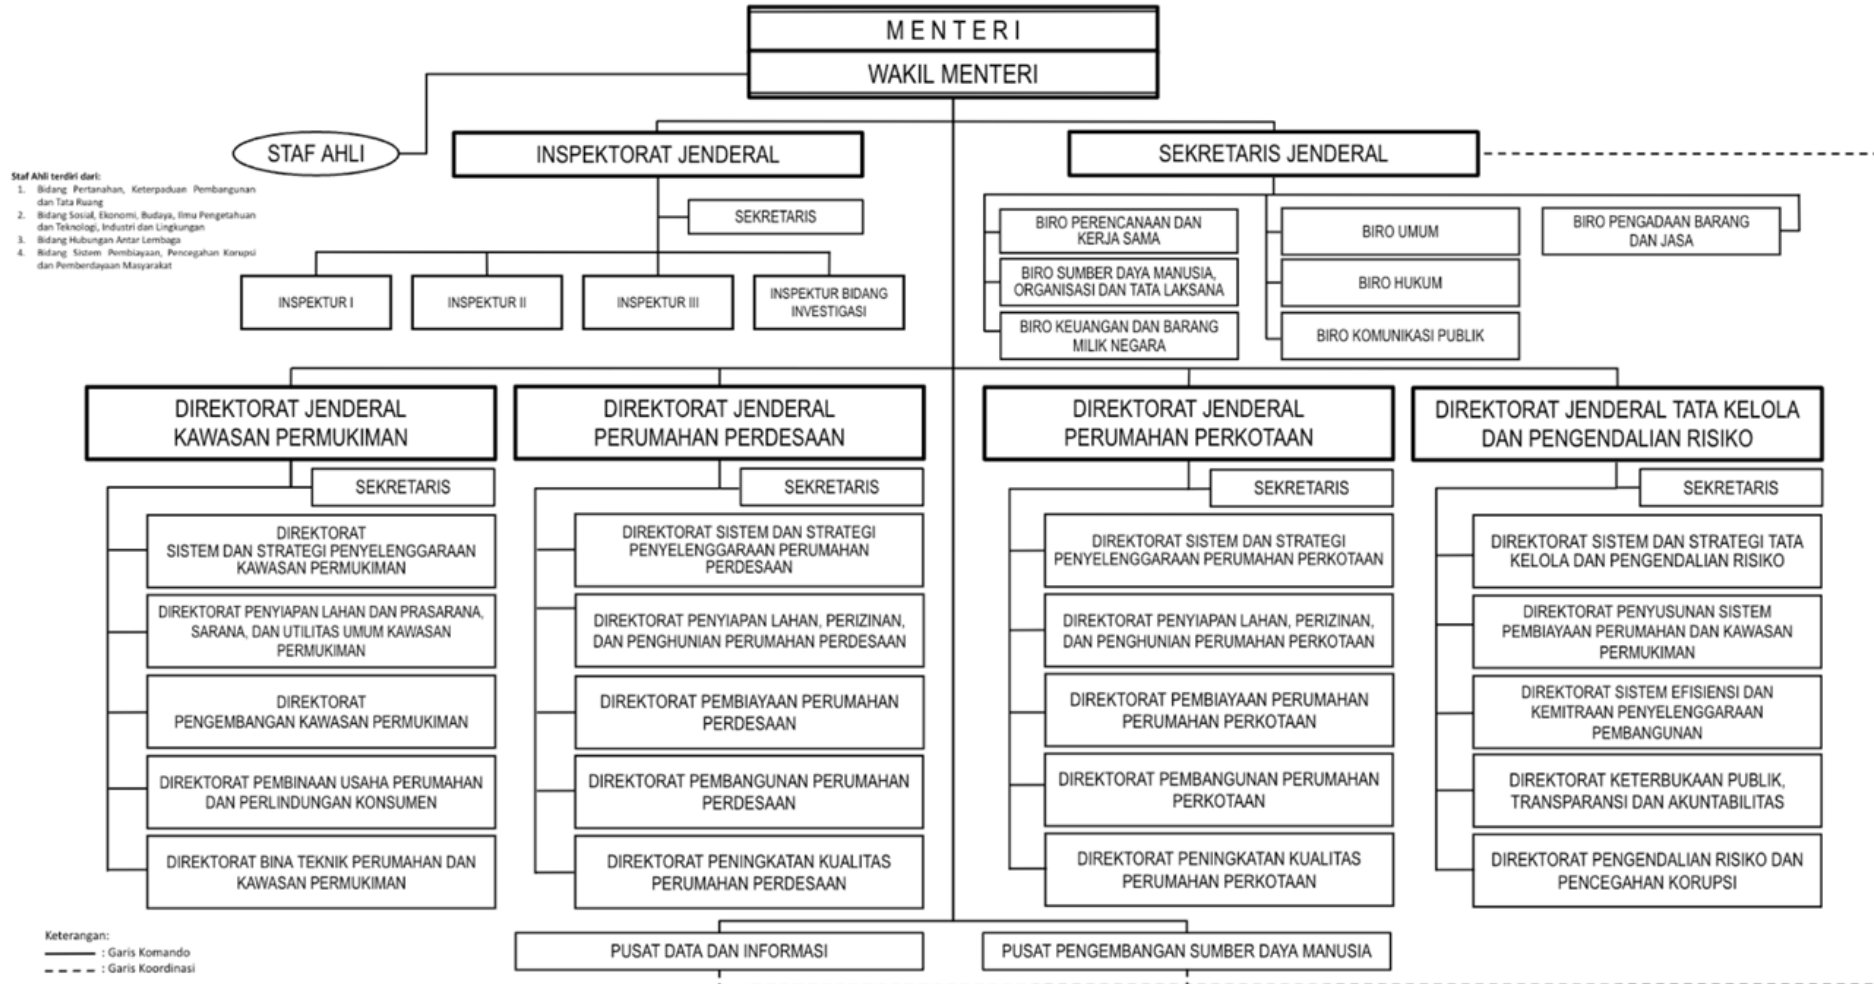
MENTERI

WAKIL MENTERI

STAF AHLI

Staf Ahli terdiri dari:
1. Bidang Pertanahan, Keterpaduan Pembangunan dan Tata Ruang
2. Bidang Sosial, Ekonomi, Budaya, Ilmu Pengetahuan dan Teknologi, Industri dan Lingkungan
3. Bidang Hubungan Antar Lembaga
4. Bidang Sistem Pembiayaan, Pencegahan Korupsi dan Pemberdayaan Masyarakat

INSPEKTORAT JENDERAL

SEKRETARIS

INSPEKTUR I

INSPEKTUR II

INSPEKTUR III

INSPEKTUR BIDANG INVESTIGASI

SEKRETARIS JENDERAL

BIRO PERENCANAAN DAN KERJA SAMA

BIRO SUMBER DAYA MANUSIA, ORGANISASI DAN TATA LAKSANA

BIRO KEUANGAN DAN BARANG MILIK NEGARA

BIRO UMUM

BIRO HUKUM

BIRO KOMUNIKASI PUBLIK

BIRO PENGADAAN BARANG DAN JASA

DIREKTORAT JENDERAL KAWASAN PERMUKIMAN

SEKRETARIS

DIREKTORAT SISTEM DAN STRATEGI PENYELENGGARAAN KAWASAN PERMUKIMAN

DIREKTORAT PENYIAPAN LAHAN DAN PRASARANA, SARANA, DAN UTILITAS UMUM KAWASAN PERMUKIMAN

DIREKTORAT PENGEMBANGAN KAWASAN PERMUKIMAN

DIREKTORAT PEMBINAAN USAHA PERUMAHAN DAN PERLINDUNGAN KONSUMEN

DIREKTORAT BINA TEKNIK PERUMAHAN DAN KAWASAN PERMUKIMAN

DIREKTORAT JENDERAL PERUMAHAN PERDESAAN

SEKRETARIS

DIREKTORAT SISTEM DAN STRATEGI PENYELENGGARAAN PERUMAHAN PERDESAAN

DIREKTORAT PENYIAPAN LAHAN, PERIZINAN, DAN PENGHUNIAN PERUMAHAN PERDESAAN

DIREKTORAT PEMBIAYAAN PERUMAHAN PERDESAAN

DIREKTORAT PEMBANGUNAN PERUMAHAN PERDESAAN

DIREKTORAT PENINGKATAN KUALITAS PERUMAHAN PERDESAAN

DIREKTORAT JENDERAL PERUMAHAN PERKOTAAN

SEKRETARIS

DIREKTORAT SISTEM DAN STRATEGI PENYELENGGARAAN PERUMAHAN PERKOTAAN

DIREKTORAT PENYIAPAN LAHAN, PERIZINAN, DAN PENGHUNIAN PERUMAHAN PERKOTAAN

DIREKTORAT PEMBIAYAAN PERUMAHAN PERUMAHAN PERKOTAAN

DIREKTORAT PEMBANGUNAN PERUMAHAN PERKOTAAN

DIREKTORAT PENINGKATAN KUALITAS PERUMAHAN PERKOTAAN

DIREKTORAT JENDERAL TATA KELOLA DAN PENGENDALIAN RISIKO

SEKRETARIS

DIREKTORAT SISTEM DAN STRATEGI TATA KELOLA DAN PENGENDALIAN RISIKO

DIREKTORAT PENYUSUNAN SISTEM PEMBIAYAAN PERUMAHAN DAN KAWASAN PERMUKIMAN

DIREKTORAT SISTEM EFISIENSI DAN KEMITRAAN PENYELENGGARAAN PEMBANGUNAN

DIREKTORAT KETERBUKAAN PUBLIK, TRANSPARANSI DAN AKUNTABILITAS

DIREKTORAT PENGENDALIAN RISIKO DAN PENCEGAHAN KORUPSI

PUSAT DATA DAN INFORMASI

PUSAT PENGEMBANGAN SUMBER DAYA MANUSIA

Keterangan:
: Garis Komando
: Garis Koordinasi